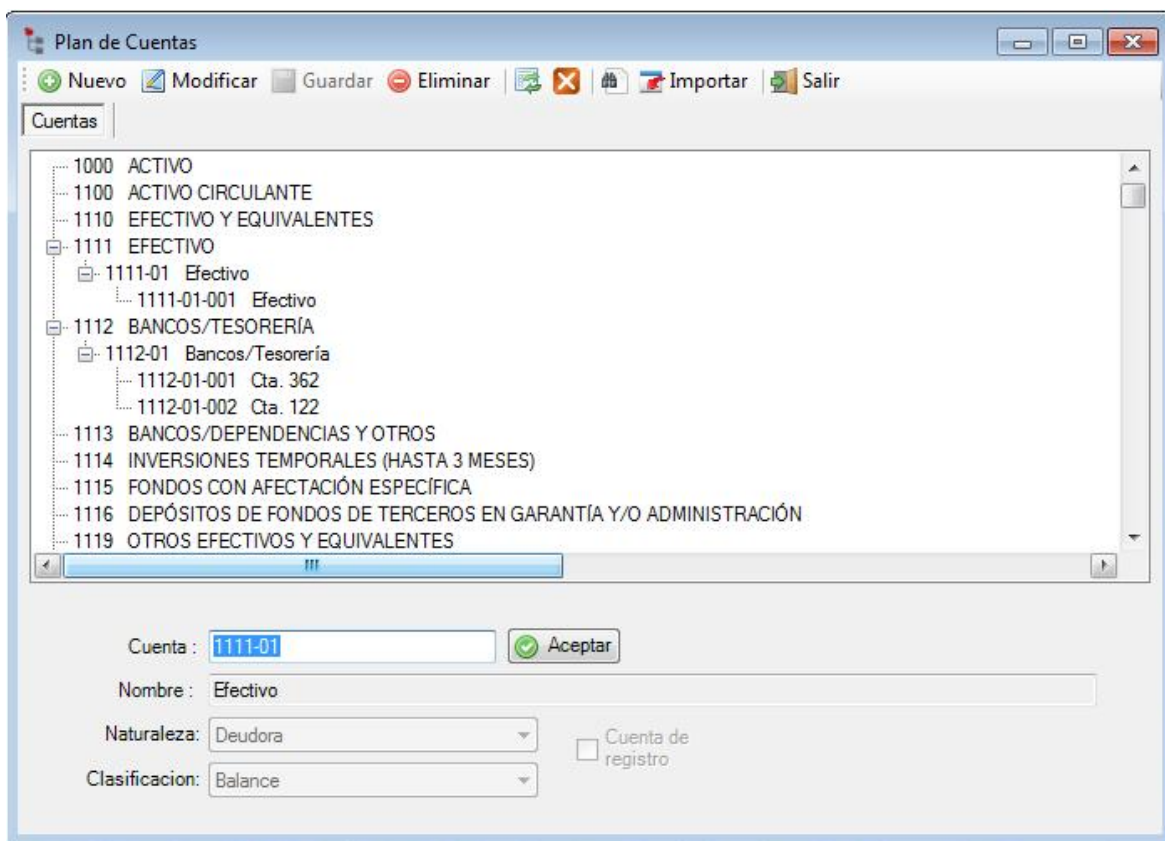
Plan de Cuentas

Nuevo Modificar Guardar Eliminar Importar Salir

Cuentas

1000 ACTIVO
1100 ACTIVO CIRCULANTE
1110 EFECTIVO Y EQUIVALENTES
1111 EFECTIVO
1111-01 Efectivo
1111-01-001 Efectivo
1112 BANCOS/TESORERÍA
1112-01 Bancos/Tesorería
1112-01-001 Cta. 362
1112-01-002 Cta. 122
1113 BANCOS/DEPENDENCIAS Y OTROS
1114 INVERSIONES TEMPORALES (HASTA 3 MESES)
1115 FONDOS CON AFECTACIÓN ESPECÍFICA
1116 DEPÓSITOS DE FONDOS DE TERCEROS EN GARANTÍA Y/O ADMINISTRACIÓN
1119 OTROS EFECTIVOS Y EQUIVALENTES

Cuenta : 1111-01
Aceptar
Nombre : Efectivo
Naturaleza: Deudora
Cuenta de registro
Clasificacion: Balance